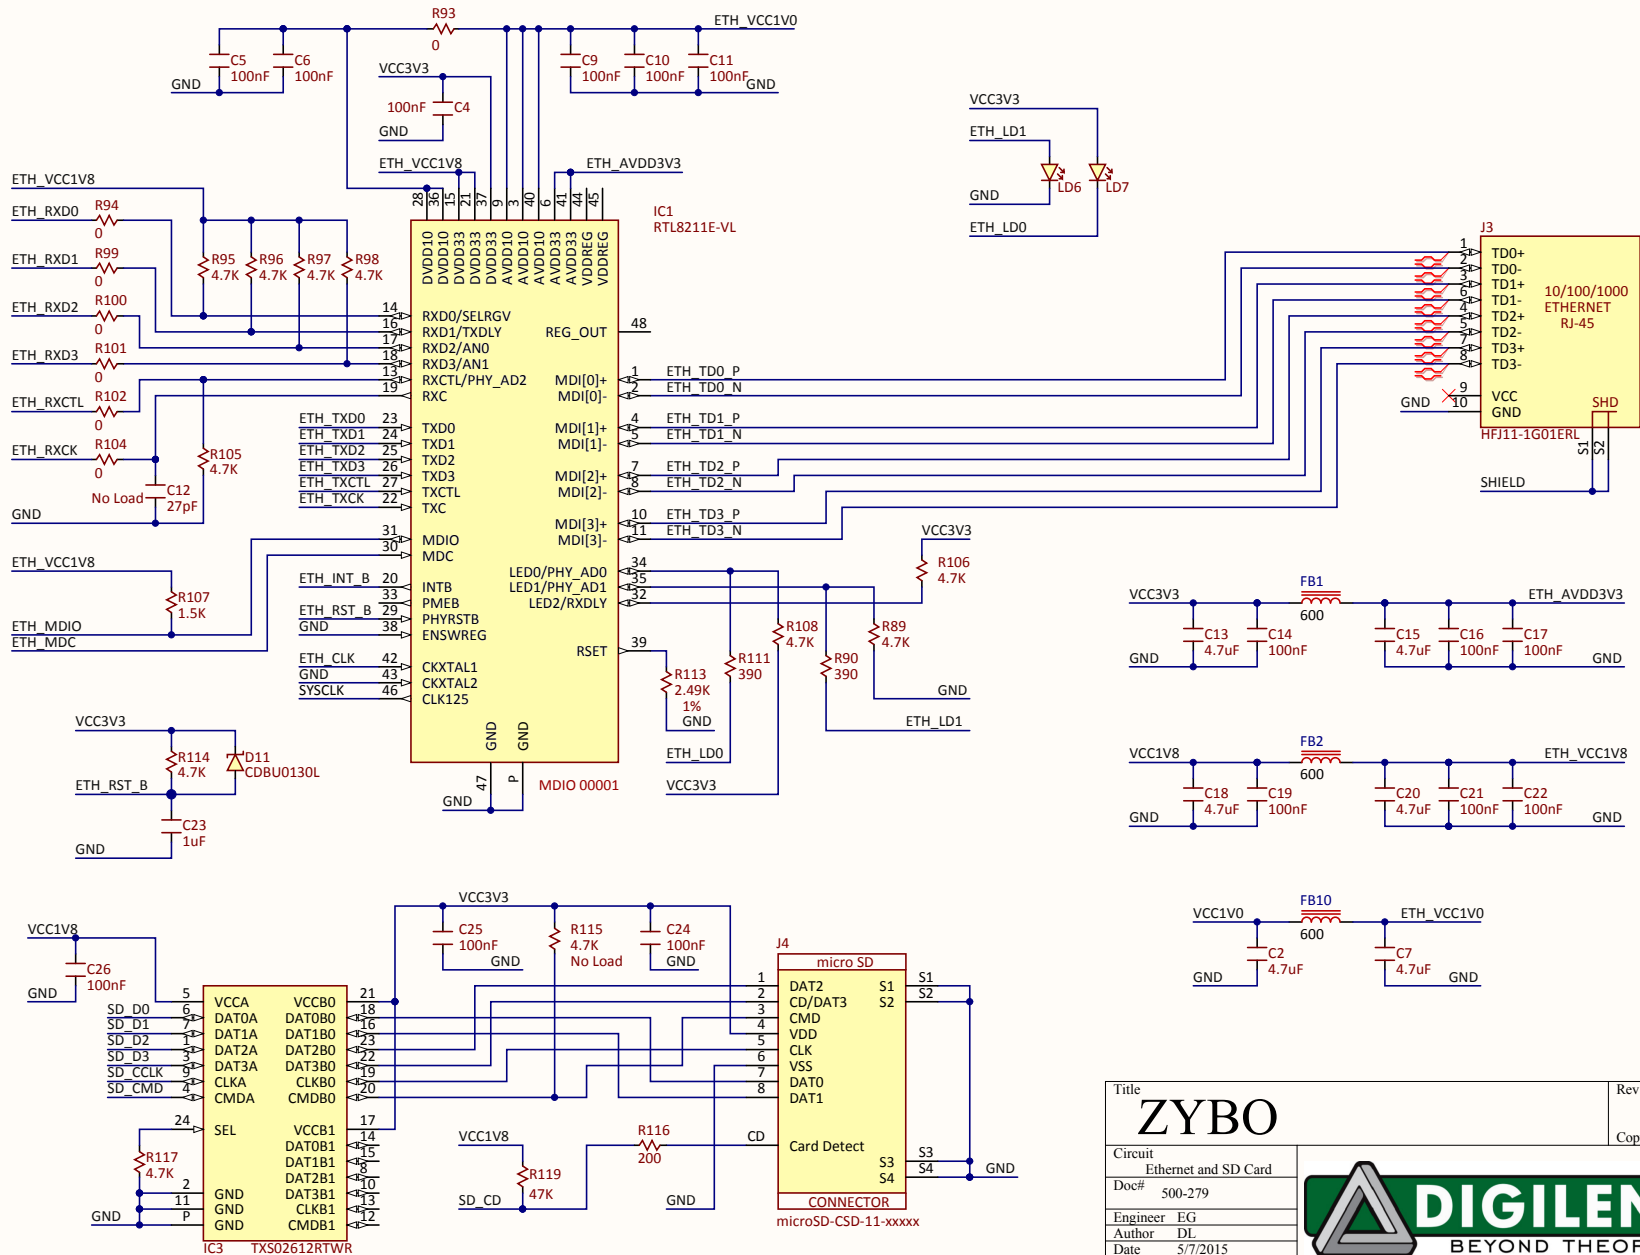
R93
0
ETH_VCC1V0
C5 100nF
C6 100nF
GND
C9 100nF
C10 100nF
C11 100nF
GND
VCC3V3
100nF C4
GND
ETH_VCC1V8
ETH_AVDD3V3
VCC3V3
ETH_LD1
LD6
LD7
GND
ETH_LD0
ETH_VCC1V8
ETH_RXD0
R94
0
ETH_RXD1
R99
0
ETH_RXD2
R100
0
ETH_RXD3
R101
0
ETH_RXCTL
R102
0
ETH_RXCK
R104
0
No Load
C12
27pF
GND
R95 4.7K
R96 4.7K
R97 4.7K
R98 4.7K
R105 4.7K
28 36 15 21 37 9 3 40 6 41 44 45
DVDD10 DVDD10 DVDD33 DVDD33 DVDD10 AVDD10 AVDD10 AVDD33 AVDD33 VDDREG VDDREG
IC1
RTL8211E-VL
14 RXD0/SELRGV
16 RXD1/TXDLY
17 RXD2/AN0
18 RXD3/AN1
13 RXCTL/PHY_AD2
19 RXC
REG_OUT 48
MDI[0]+ 1
MDI[0]- 2
ETH_TD0_P
ETH_TD0_N
ETH_TXD0 23 TXD0
ETH_TXD1 24 TXD1
ETH_TXD2 25 TXD2
ETH_TXD3 26 TXD3
ETH_TXCTL 27 TXCTL
ETH_TXCK 22 TXC
MDI[1]+ 4
MDI[1]- 5
ETH_TD1_P
ETH_TD1_N
MDI[2]+ 7
MDI[2]- 8
ETH_TD2_P
ETH_TD2_N
MDI[3]+ 10
MDI[3]- 11
ETH_TD3_P
ETH_TD3_N
31 MDIO
30 MDC
ETH_VCC1V8
R107 1.5K
ETH_MDIO
ETH_MDC
ETH_INT_B 20 INTB
33 PMEB
ETH_RST_B 29 PHYRSTB
GND 38 ENSWREG
LED0/PHY_AD0 34
LED1/PHY_AD1 35
LED2/RXDLY 32
RSET 39
ETH_CLK 42 CKXTAL1
GND 43 CKXTAL2
SYSCLK 46 CLK125
GND GND
47 P
GND
MDIO 00001
VCC3V3
R106 4.7K
R108 4.7K
R89 4.7K
R111 390
R90 390
R113 2.49K 1%
GND
GND
ETH_LD1
ETH_LD0
VCC3V3
J3
1 TD0+
2 TD0-
3 TD1+
6 TD1-
4 TD2+
5 TD2-
7 TD3+
8 TD3-
9 VCC
GND 10 GND
10/100/1000 ETHERNET RJ-45
SHD
HFJ11-1G01ERL
S1 S2
SHIELD
VCC3V3
FB1
600
ETH_AVDD3V3
C13 4.7uF
C14 100nF
C15 4.7uF
C16 100nF
C17 100nF
GND
GND
VCC1V8
FB2
600
ETH_VCC1V8
C18 4.7uF
C19 100nF
C20 4.7uF
C21 100nF
C22 100nF
GND
GND
VCC3V3
R114 4.7K
D11 CDBU0130L
ETH_RST_B
C23 1uF
GND
VCC1V0
FB10
600
ETH_VCC1V0
C2 4.7uF
C7 4.7uF
GND
GND
VCC3V3
C25 100nF
GND
R115 4.7K No Load
C24 100nF
GND
VCC1V8
C26 100nF
GND
J4
micro SD
5 VCCA
SD_D0 6 DATA0
SD_D1 7 DATA1A
SD_D2 1 DAT2A
SD_D3 3 DAT3A
SD_CCLK 9 CLKA
SD_CMD 4 CMDA
VCCB0 21
DAT0B0 18
DAT1B0 16
DAT2B0 23
DAT3B0 22
CLKB0 19
CMDB0 20
24 SEL
R117 4.7K
2 GND
11 GND
GND P GND
VCCB1 17
DAT0B1 14
DAT1B1 15
DAT2B1 8
DAT3B1 10
CLKB1 13
CMDB1 12
IC3 TXS02612RTWR
1 DAT2
2 CD/DAT3
3 CMD
4 VDD
5 CLK
6 VSS
7 DAT0
8 DAT1
S1 S1
S2 S2
VCC1V8
R116 200
CD
Card Detect
R119 47K
SD_CD
GND
S3 S3
S4 S4
GND
CONNECTOR
microSD-CSD-11-xxxxx
Title
ZYBO
Rev
Cop
Circuit
Ethernet and SD Card
Doc# 500-279
Engineer EG
Author DL
Date 5/7/2015
DIGILEN
BEYOND THEOF